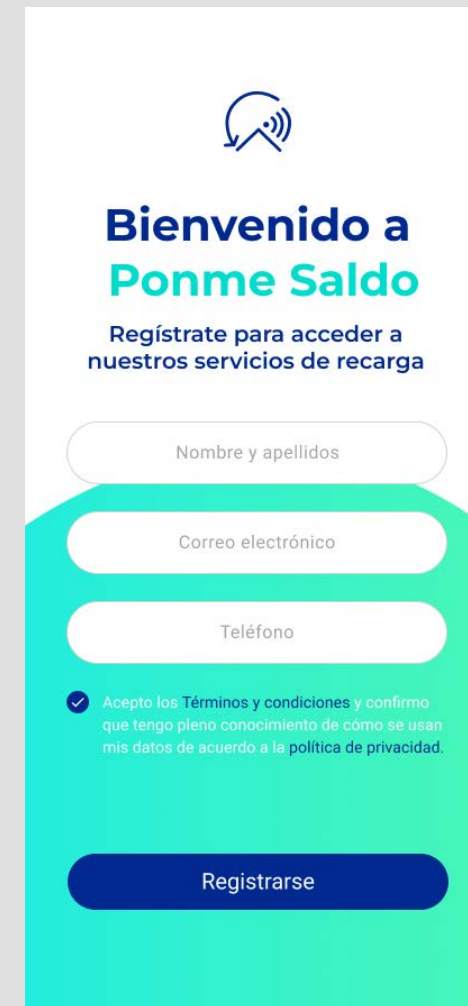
Bienvenido a
Ponme Saldo

Regístrate para acceder a nuestros servicios de recarga

Nombre y apellidos

Correo electrónico

Teléfono

Acepto los Términos y condiciones y confirmo que tengo pleno conocimiento de cómo se usan mis datos de acuerdo a la política de privacidad.

Registrarse